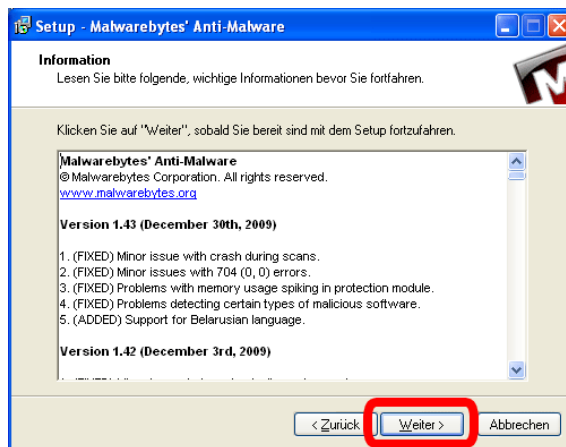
Setup - Malwarebytes' Anti-Malware

Information
Lesen Sie bitte folgende, wichtige Informationen bevor Sie fortfahren.

Klicken Sie auf "Weiter", sobald Sie bereit sind mit dem Setup fortzufahren.

Malwarebytes' Anti-Malware
© Malwarebytes Corporation. All rights reserved.
www.malwarebytes.org

Version 1.43 (December 30th, 2009)

1. (FIXED) Minor issue with crash during scans.
2. (FIXED) Minor issues with 704 (0, 0) errors.
3. (FIXED) Problems with memory usage spiking in protection module.
4. (FIXED) Problems detecting certain types of malicious software.
5. (ADDED) Support for Belarusian language.

Version 1.42 (December 3rd, 2009)

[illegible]

< Zurück | Weiter > | Abbrechen